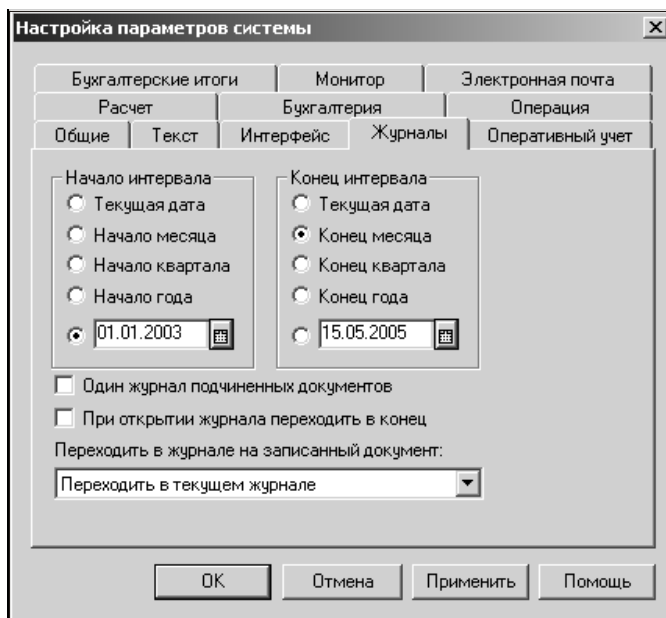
Настройка параметров системы

Бухгалтерские итоги
Монитор
Электронная почта
Расчет
Бухгалтерия
Операция
Общие
Текст
Интерфейс
Журналы
Оперативный учет

Начало интервала
Текущая дата
Начало месяца
Начало квартала
Начало года
01.01.2003

Конец интервала
Текущая дата
Конец месяца
Конец квартала
Конец года
15.05.2005

Один журнал подчиненных документов
При открытии журнала переходить в конец
Переходить в журнале на записанный документ:
Переходить в текущем журнале

OK
Отмена
Применить
Помощь